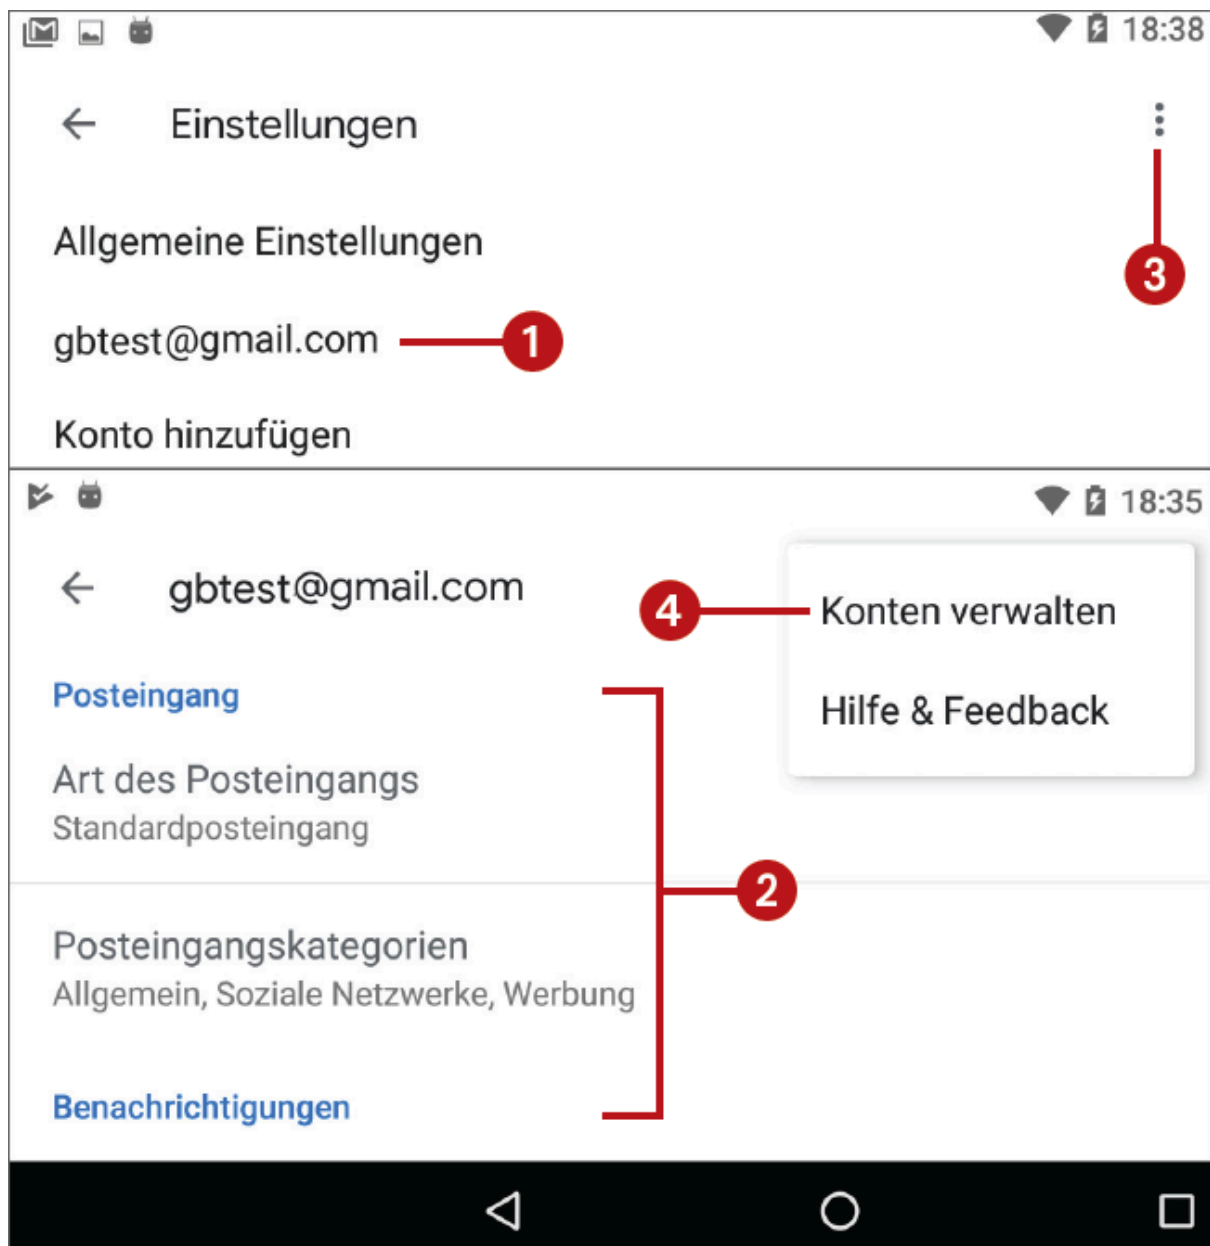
18:38

Einstellungen

3

Allgemeine Einstellungen

gbtest@gmail.com 1

Konto hinzufügen

18:35

gbtest@gmail.com

4 Konten verwalten

Hilfe & Feedback

Posteingang

Art des Posteingangs
Standardposteingang

2

Posteingangskategorien
Allgemein, Soziale Netzwerke, Werbung

Benachrichtigungen